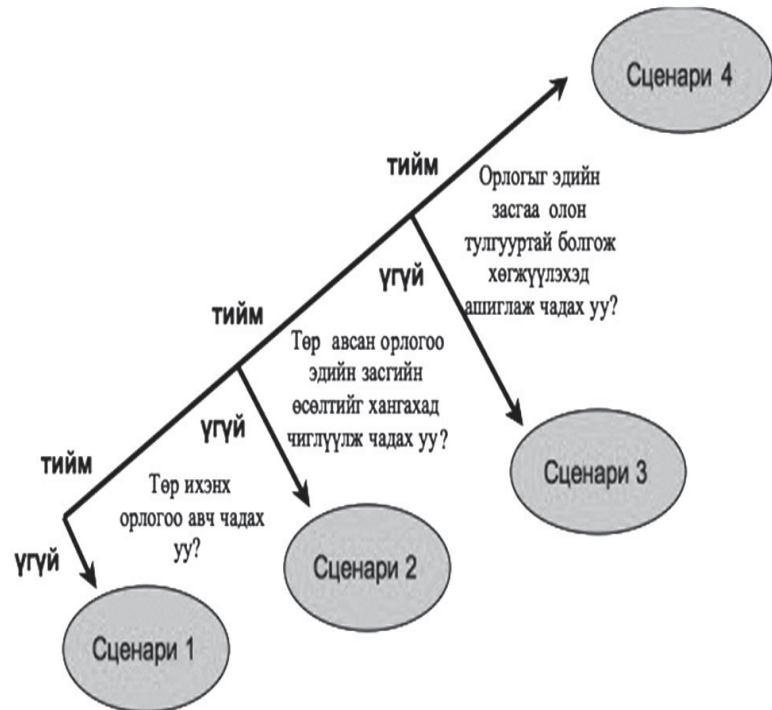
Сценари 4

тийм

Орлогыг эдийн засгаа олон тулгууртай болгож хөгжүүлэхэд ашиглаж чадах уу?

үгүй

тийм

Төр авсан орлогоо эдийн засгийн өсөлтийг хангахад чиглүүлж чадах уу?

Сценари 3

үгүй

тийм

Төр ихэнх орлогоо авч чадах уу?

үгүй

Сценари 2

Сценари 1